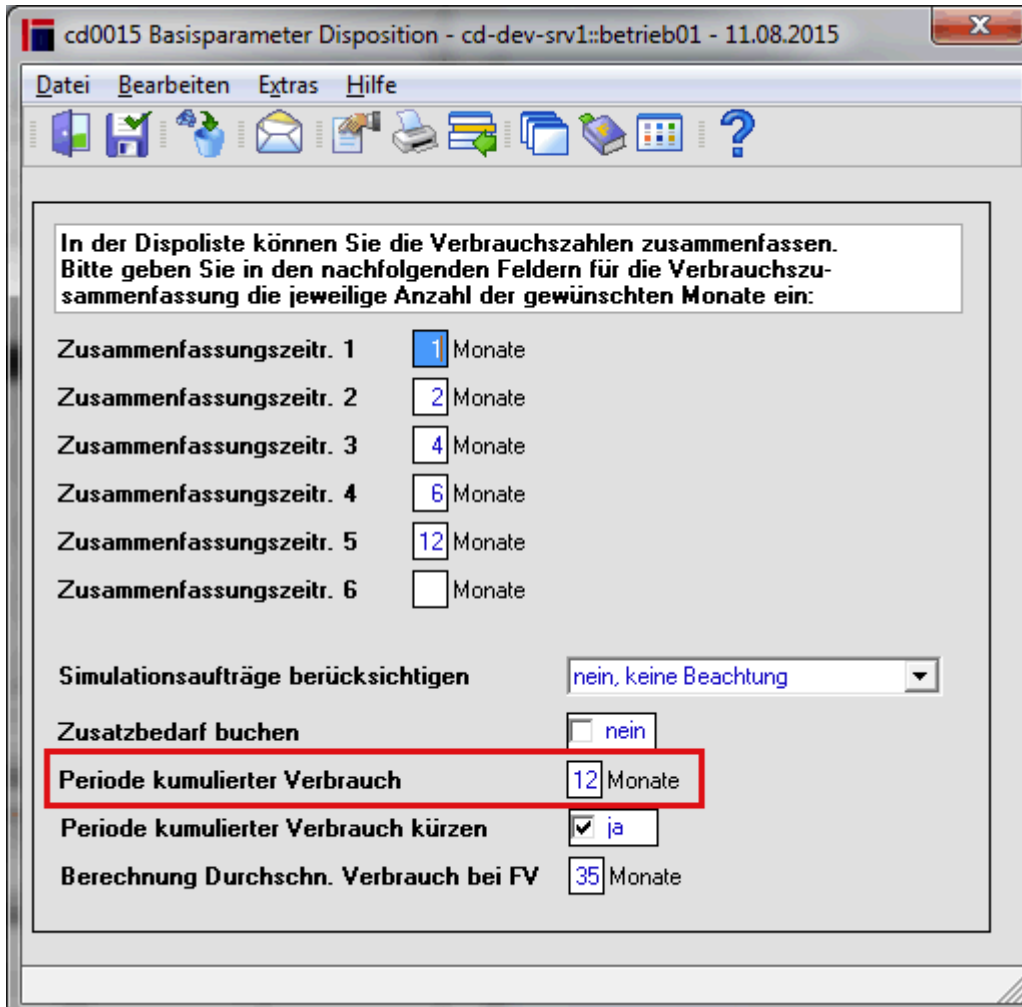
cd0015 Basisparameter Disposition - cd-dev-srv1::betrieb01 - 11.08.2015

Datei Bearbeiten Extras Hilfe

In der Dispoliste können Sie die Verbrauchszahlen zusammenfassen. Bitte geben Sie in den nachfolgenden Feldern für die Verbrauchszusammenfassung die jeweilige Anzahl der gewünschten Monate ein:

Zusammenfassungszeitr. 1 1 Monate

Zusammenfassungszeitr. 2 2 Monate

Zusammenfassungszeitr. 3 4 Monate

Zusammenfassungszeitr. 4 6 Monate

Zusammenfassungszeitr. 5 12 Monate

Zusammenfassungszeitr. 6 Monate

Simulationsaufträge berücksichtigen nein, keine Beachtung

Zusatzbedarf buchen nein

Periode kumulierter Verbrauch 12 Monate

Periode kumulierter Verbrauch kürzen ja

Berechnung Durchschn. Verbrauch bei FV 35 Monate